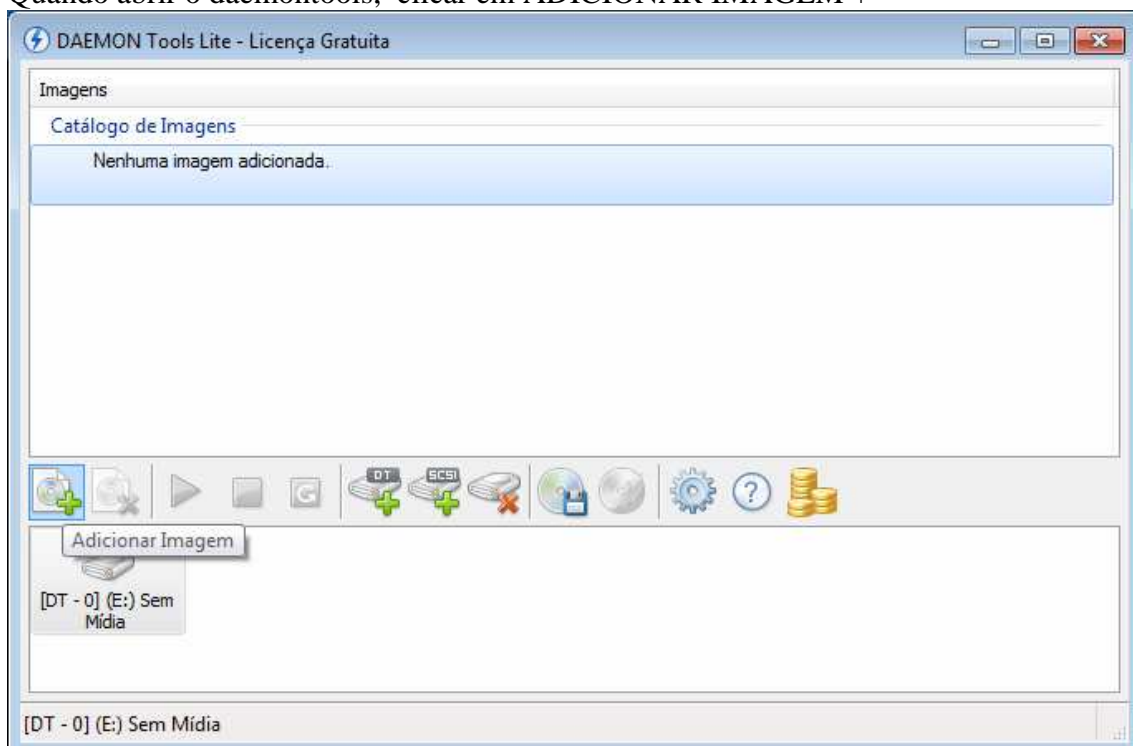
Quando abrir o daemontools, clicar em ADICIONAR IMAGEM :

DAEMON Tools Lite - Licença Gratuita

Imagens

Catálogo de Imagens

Nenhuma imagem adicionada.

DT SCSI

Adicionar Imagem

[DT - 0] (E:) Sem Mídia

[DT - 0] (E:) Sem Mídia